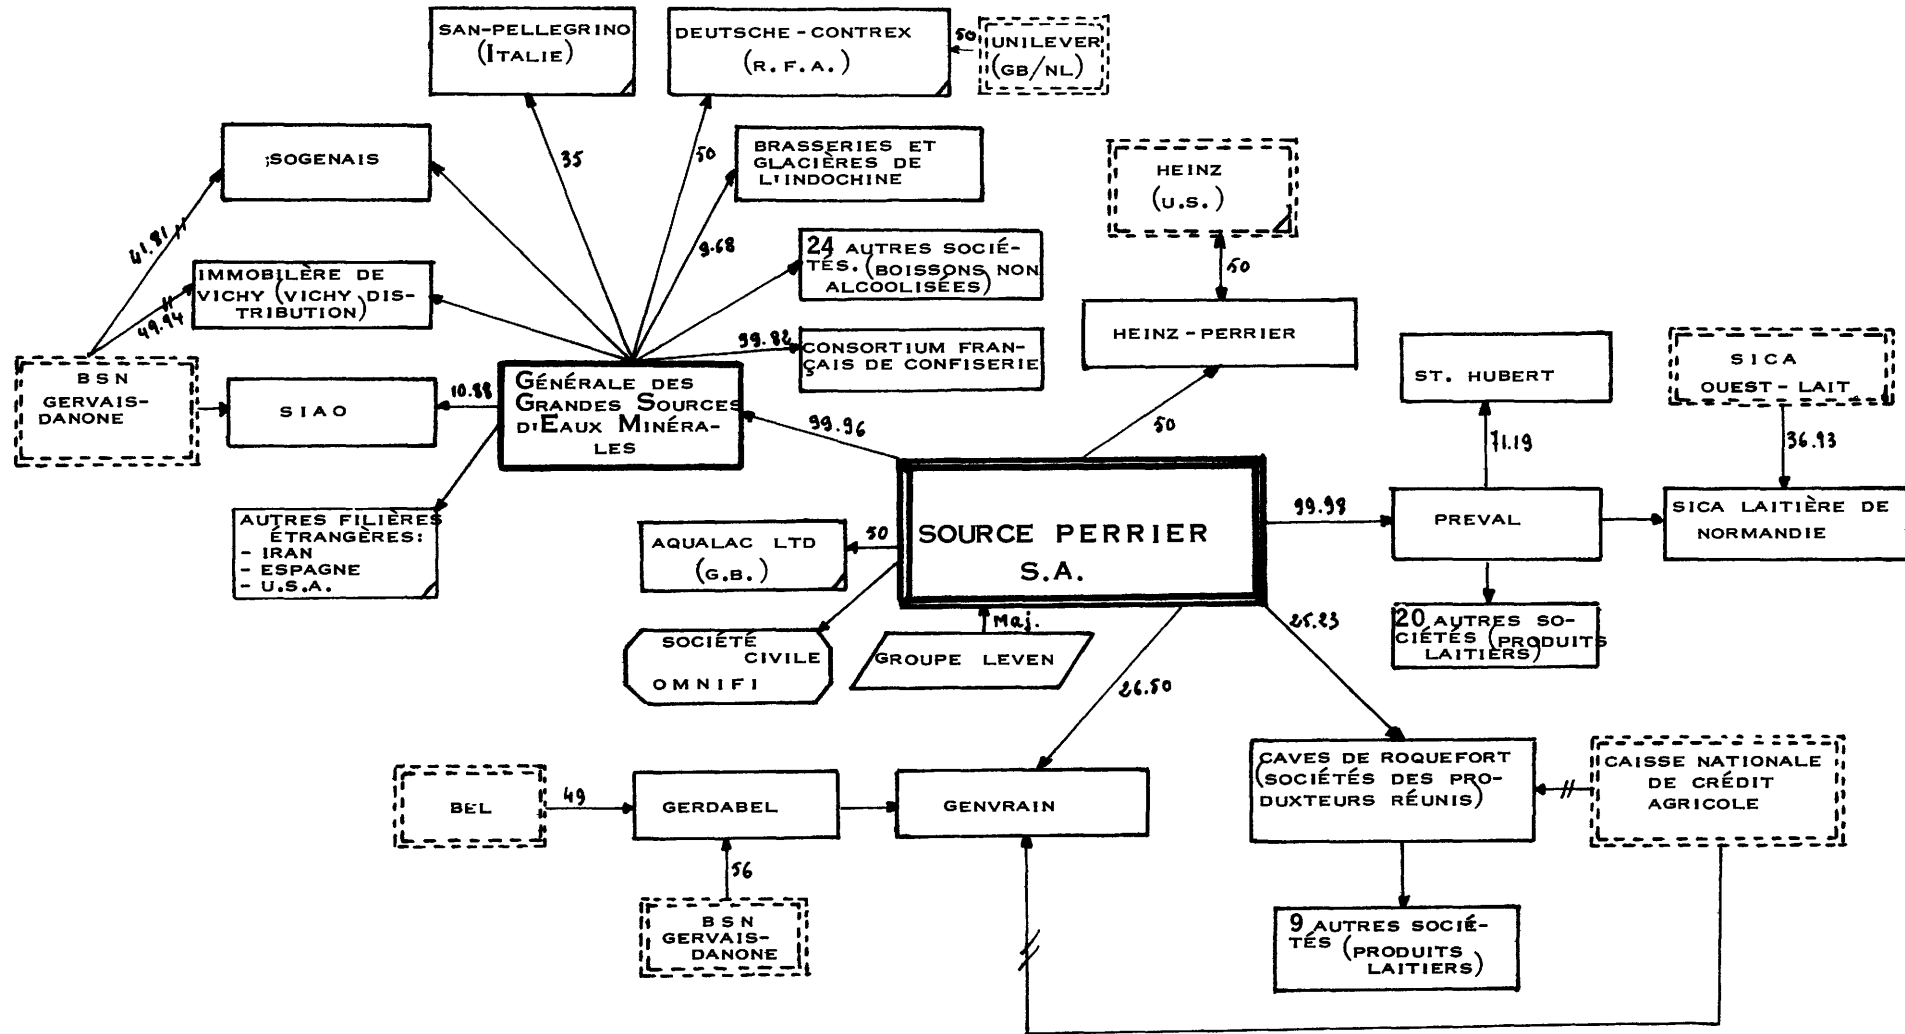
SAN-PELLEGRINO (ITALIE)

DEUTSCHE-CONTREX (R.F.A.)

50

UNILEVER (GB/NL)

SOGENAIS

35

50

BRASSERIES ET GLACIÈRES DE L'INDOCHINE

HEINZ (U.S.)

41.81

9.68

24 AUTRES SOCIÉTÉS (BOISSONS NON ALCOOLISÉES)

50

IMMOBILÈRE DE VICHY (VICHY DISTRIBUTION)

49.94

99.82

CONSORTIUM FRANÇAIS DE CONFISERIE

HEINZ-PERRIER

ST. HUBERT

SICA OUEST-LAIT

BSN GERVAIS-DANONE

SIAO

10.88

GÉNÉRALE DES GRANDES SOURCES D'EAUX MINÉRALES

99.96

50

71.19

36.93

AUTRES FILIÈRES ÉTRANGÈRES:
- IRAN
- ESPAGNE
- U.S.A.

AQUALAC LTD (G.B.)

50

SOURCE PERRIER S.A.

99.98

PREVAL

SICA LAITIÈRE DE NORMANDIE

Maj.

SOCIÉTÉ CIVILE OMNIFI

GROUPE LEVEN

25.23

20 AUTRES SOCIÉTÉS (PRODUITS LAITIERS)

26.50

BEL

49

GERDABEL

GENVRAIN

CAVES DE ROQUEFORT (SOCIÉTÉS DES PRODUXTEURS RÉUNIS)

CAISSE NATIONALE DE CRÉDIT AGRICOLE

56

BSN GERVAIS-DANONE

9 AUTRES SOCIÉTÉS (PRODUITS LAITIERS)